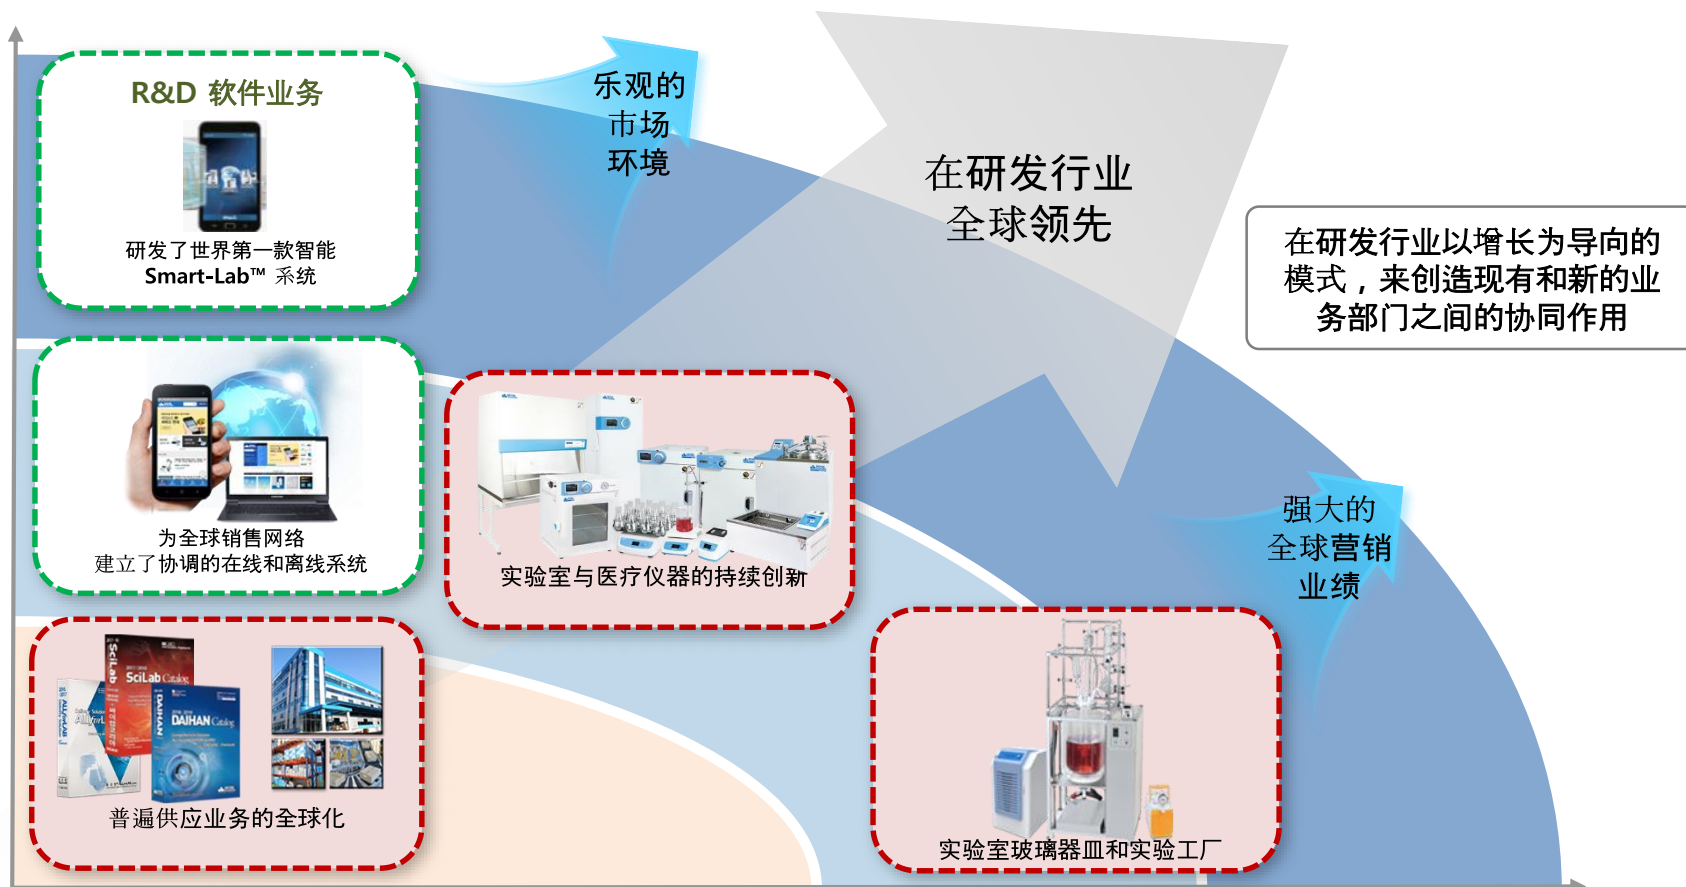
R&D 软件业务

研发了世界第一款智能
Smart-Lab™ 系统

乐观的
市场
环境

在研发行业
全球领先

在研发行业以增长为导向的模式，来创造现有和新的业务部门之间的协同作用

为全球销售网络
建立了协调的在线和离线系统

实验室与医疗仪器的持续创新

强大的
全球营销
业绩

SciLab Catalog

DAIHAN Catalog

普遍供应业务的全球化

实验室玻璃器皿和实验工厂